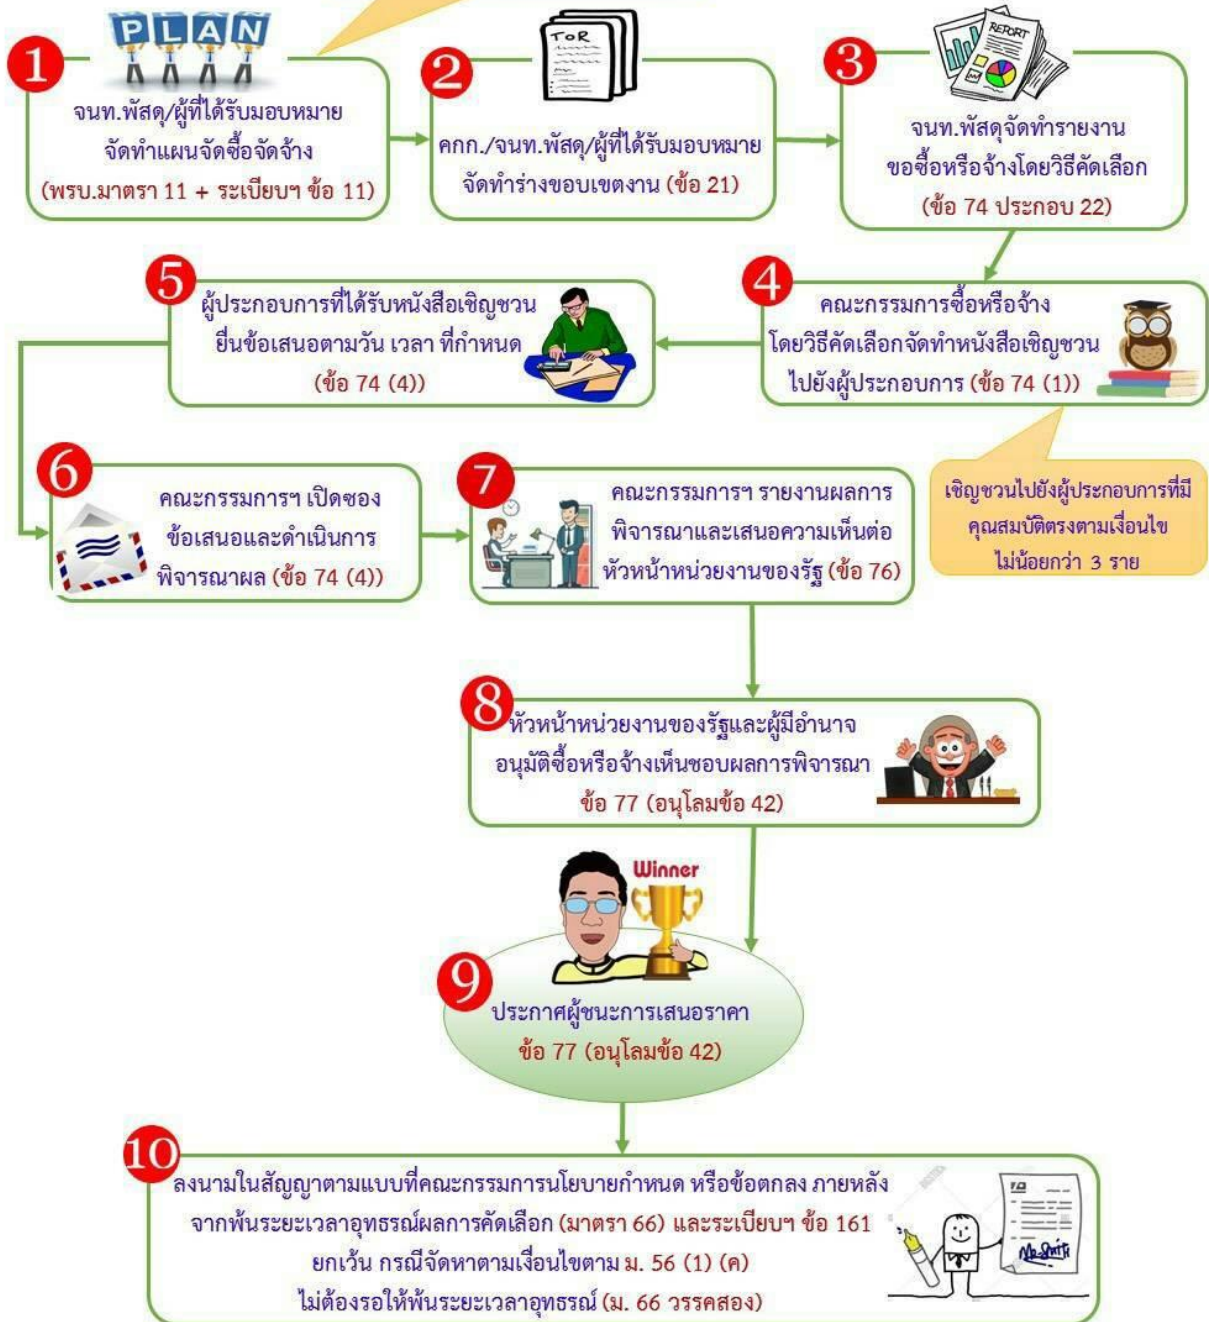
PLAN

1
จนท.พัสดุ/ผู้ที่ได้รับมอบหมาย จัดทำแผนจัดซื้อจัดจ้าง (พรบ.มาตรา 11 + ระเบียบฯ ข้อ 11)

TOR

2
คกก./จนท.พัสดุ/ผู้ที่ได้รับมอบหมาย จัดทำร่างขอบเขตงาน (ข้อ 21)

REPORT

3
จนท.พัสดุจัดทำรายงาน ขอซื้อหรือจ้างโดยวิธีคัดเลือก (ข้อ 74 ประกอบ 22)

4
คณะกรรมการซื้อหรือจ้าง โดยวิธีคัดเลือกจัดทำหนังสือเชิญชวน ไปยังผู้ประกอบการ (ข้อ 74 (1))

เชิญชวนไปยังผู้ประกอบการที่มีคุณสมบัติตรงตามเงื่อนไข ไม่น้อยกว่า 3 ราย

5
ผู้ประกอบการที่ได้รับหนังสือเชิญชวน ยื่นข้อเสนอตามวัน เวลา ที่กำหนด (ข้อ 74 (4))

6
คณะกรรมการฯ เปิดซอง ข้อเสนอและดำเนินการ พิจารณาผล (ข้อ 74 (4))

7
คณะกรรมการฯ รายงานผลการ พิจารณาและเสนอความเห็นต่อ หัวหน้าหน่วยงานของรัฐ (ข้อ 76)

8
หัวหน้าหน่วยงานของรัฐและผู้มีอำนาจ อนุมัติซื้อหรือจ้างเห็นชอบผลการพิจารณา ข้อ 77 (อนุโลมข้อ 42)

Winner

9
ประกาศผู้ชนะการเสนอราคา ข้อ 77 (อนุโลมข้อ 42)

10
ลงนามในสัญญาตามแบบที่คณะกรรมการนโยบายกำหนด หรือข้อตกลง ภายหลัง จากพ้นระยะเวลาอุทธรณ์ผลการคัดเลือก (มาตรา 66) และระเบียบฯ ข้อ 161 ยกเว้น กรณีจัดหาตามเงื่อนไขตาม ม. 56 (1) (ค) ไม่ต้องรอให้พ้นระยะเวลาอุทธรณ์ (ม. 66 วรรคสอง)

Mr.Smith